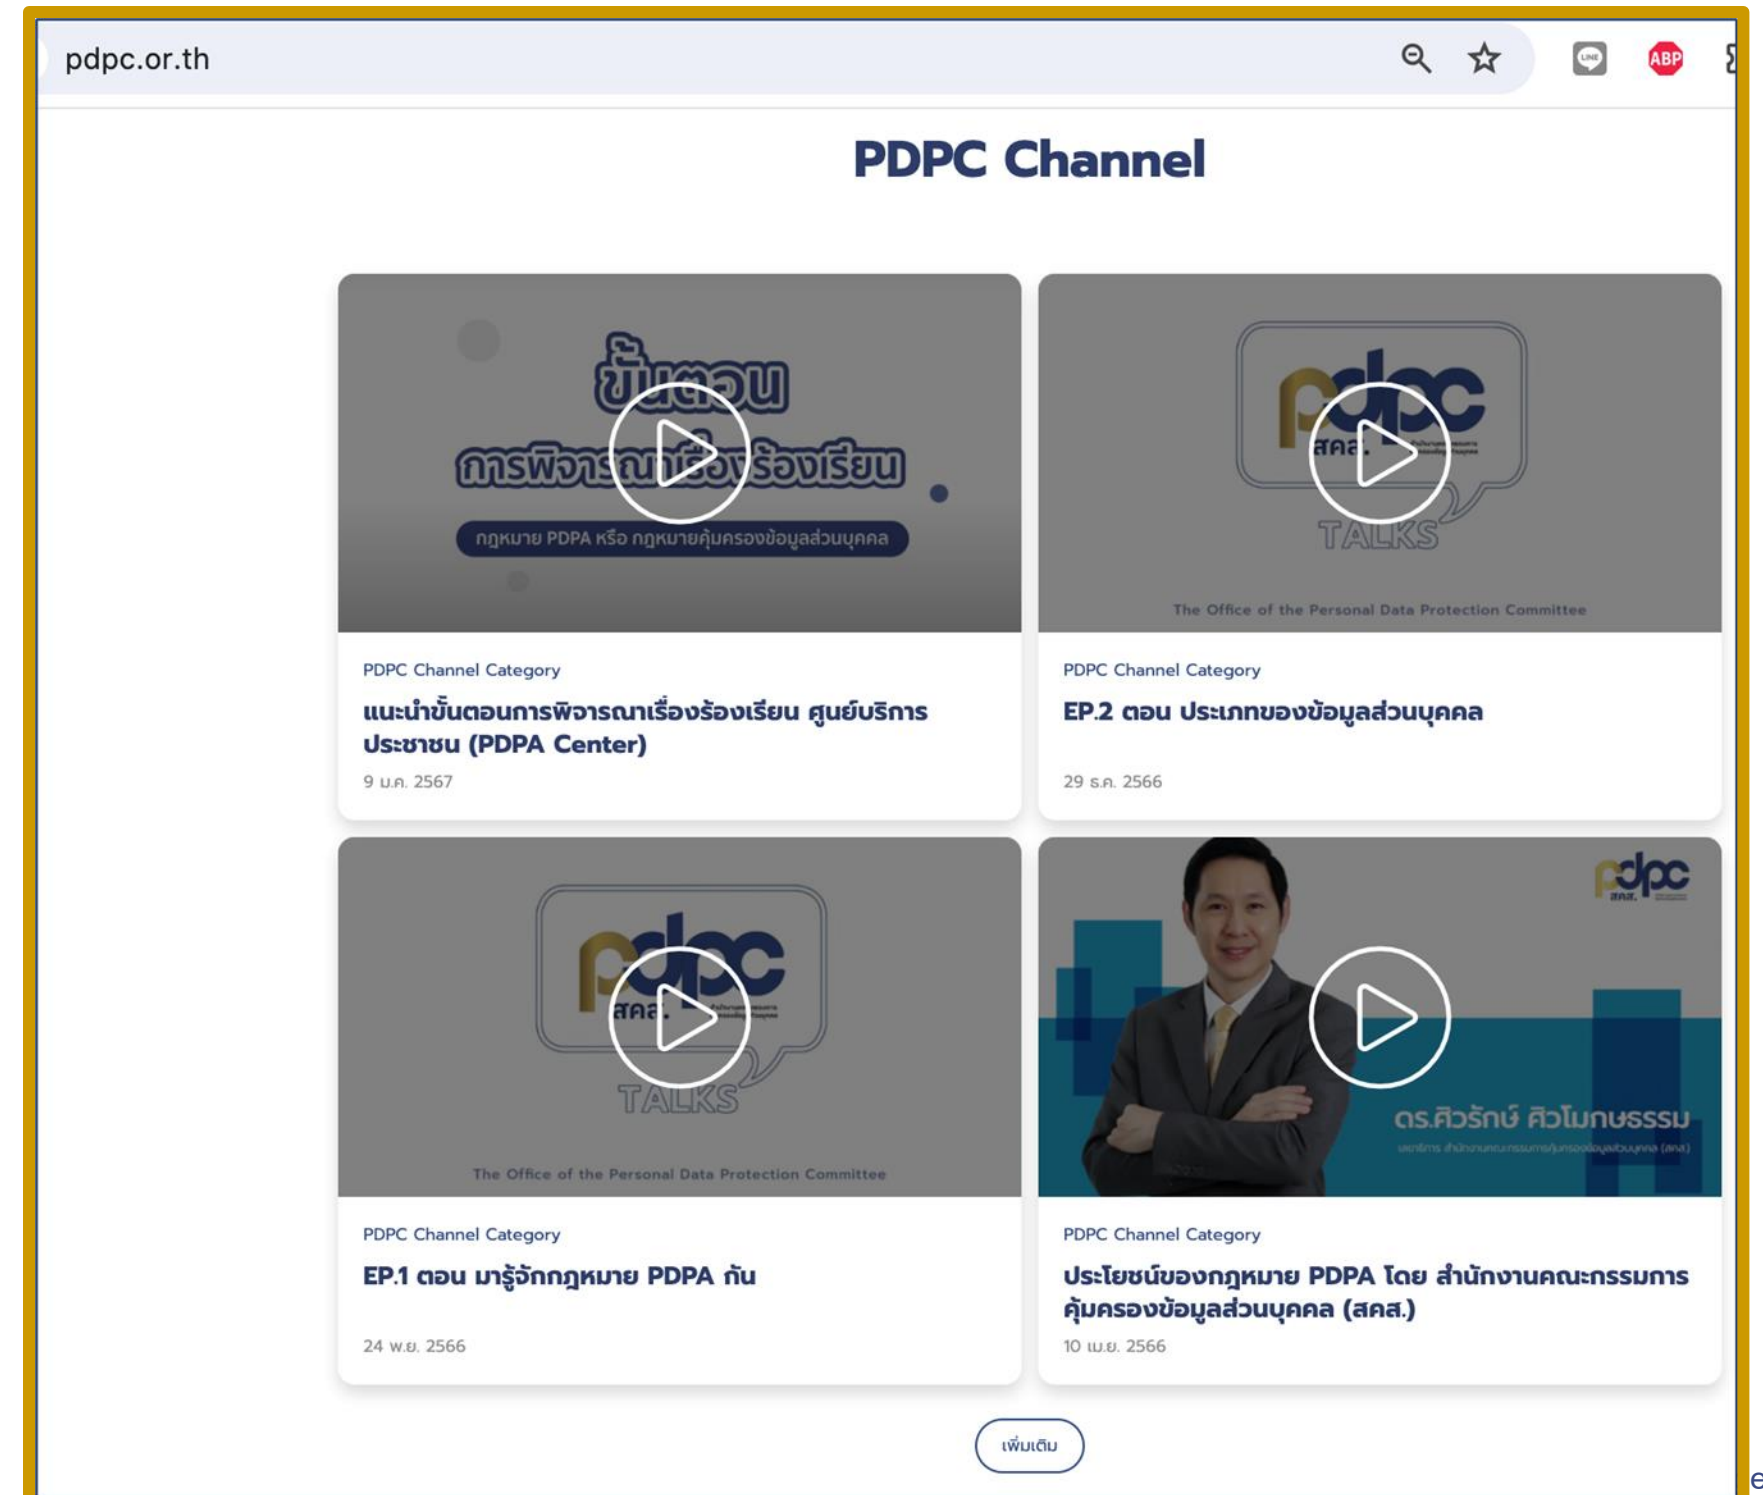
pdpc.or.th

PDPC Channel

ขั้นตอน
การพิจารณาเรื่องร้องเรียน
กฎหมาย PDPA หรือ กฎหมายคุ้มครองข้อมูลส่วนบุคคล

PDPC Channel Category
แนะนำขั้นตอนการพิจารณาเรื่องร้องเรียน ศูนย์บริการประชาชน (PDPA Center)
9 ม.ค. 2567

pdpc
สคส.
TALKS
The Office of the Personal Data Protection Committee

PDPC Channel Category
EP.2 ตอน ประเภทของข้อมูลส่วนบุคคล
29 ธ.ค. 2566

pdpc
สคส.
TALKS
The Office of the Personal Data Protection Committee

PDPC Channel Category
EP.1 ตอน มารู้จักกฎหมาย PDPA กัน
24 พ.ย. 2566

pdpc
สคส.
ดร.ศิวรักษ์ ศิวโมกษธรรม
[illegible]

PDPC Channel Category
ประโยชน์ของกฎหมาย PDPA โดย สำนักงานคณะกรรมการคุ้มครองข้อมูลส่วนบุคคล (สคส.)
10 เม.ย. 2566

เพิ่มเติม